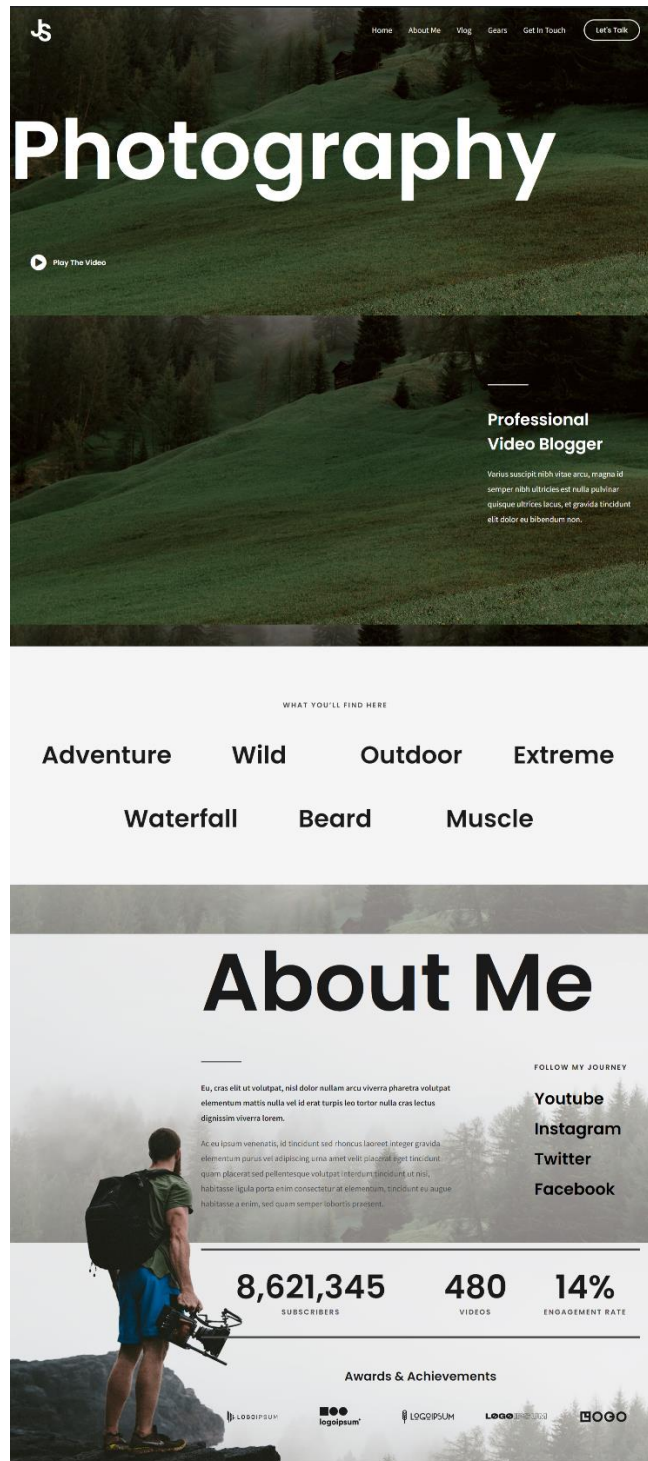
JS

Home About Me Vlog Gears Get In Touch Let's Talk

Photography

Play The Video

Professional Video Blogger

Varius suscipit nibh vitae arcu, magna id semper nibh ultricies est nulla pulvinar quisque ultrices lacus, et gravida tincidunt elit dolor eu bibendum non.

WHAT YOU'LL FIND HERE

Adventure Wild Outdoor Extreme

Waterfall Beard Muscle

About Me

Eu, cras elit ut volutpat, nisl dolor nullam arcu viverra pharetra volutpat elementum mattis nulla vel id erat turpis leo tortor nulla cras lectus dignissim viverra lorem.

Ac eu ipsum venenatis, id tincidunt sed rhoncus laoreet integer gravida elementum purus vel adipiscing urna amet velit placerat eget tincidunt quam placerat sed pellentesque volutpat interdum tincidunt ut nisl, habitasse ligula porta enim consectetur at elementum, tincidunt eu augue habitasse a enim, sed quam semper lobortis praesent.

FOLLOW MY JOURNEY

Youtube

Instagram

Twitter

Facebook

8,621,345
SUBSCRIBERS

480
VIDEOS

14%
ENGAGEMENT RATE

Awards & Achievements

LOGOIPSUM logoipsum LOGOIPSUM LOGO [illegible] LOGO